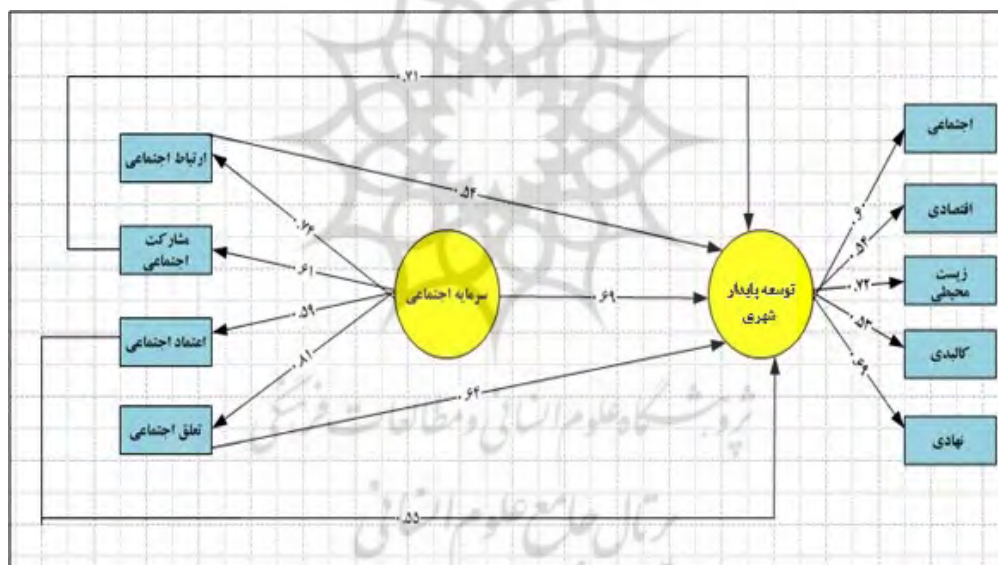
.۷۱

ارتباط اجتماعی

.۵۴

.۷۶

مشارکت اجتماعی

.۶۱

.۵۹

سرمایه اجتماعی

.۶۹

توسعه پایدار شهری

اعتماد اجتماعی

.۸۱

.۶۴

تعلق اجتماعی

.۵۵

اجتماعی

.۹

اقتصادی

.۵۴

زیست محیطی

.۷۲

.۵۴

کالبدی

.۶

نهادی

پژوهشگاه علوم انسانی و مطالعات فرهنگی

پرتال جامع علوم انسانی